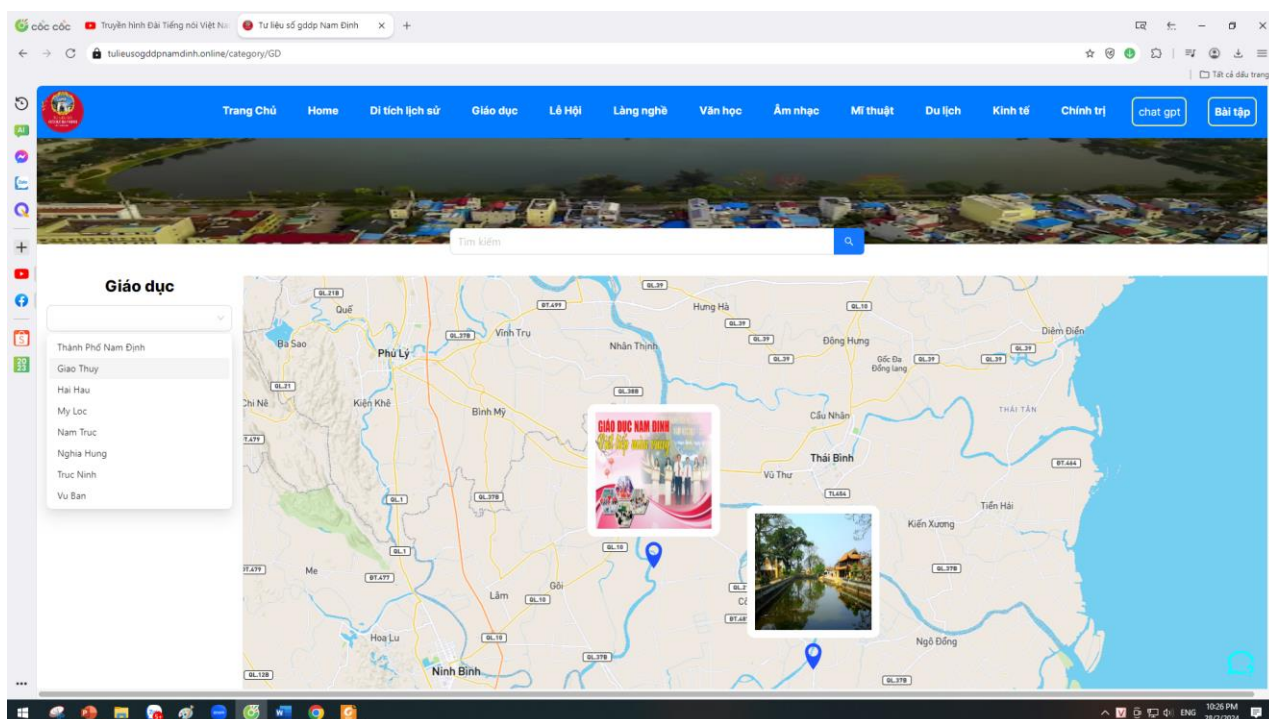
cốc cốc | Truyền hình Đài Tiếng nói Việt Na | Tư liệu số gddp Nam Định ×  +

tulieusogddpnamdinh.online/category/GD

Tất cả dấu trang

Trang Chủ Home Di tích lịch sử Giáo dục Lễ Hội Làng nghề Văn học Âm nhạc Mĩ thuật Du lịch Kinh tế Chính trị chat gpt Bài tập

Tìm kiếm

Giáo dục

Thành Phố Nam Định
Giao Thuy
Hai Hau
My Loc
Nam Truc
Nghia Hung
Truc Ninh
Vu Ban

QL21B Quế ĐT.499 QL39 Hưng Hà QL10 Diêm Điền QL39 Ba Sao QL37B Vĩnh Trụ Phủ Lý Nhân Thịnh QL39 Đông Hưng QL39 Gốc Đa Đồng lang QL39 QL39 QL21 QL38B Chi Nê Kiện Khê Bình Mỹ Cầu Nhân THÁI TÂN ĐT.479 GIÁO DỤC NAM ĐỊNH Thái Bình ĐT.464 Vũ Thư TL454 Tiền Hải QL1 QL37B Kiến Xương QL10 QL1 ĐT.477 Me ĐT.477 QL37B Gôi Lâm QL10 Hoa Lư QL10 Ngô Đồng QL37B Ninh Bình QL12B QL37B

ENG 10:26 PM